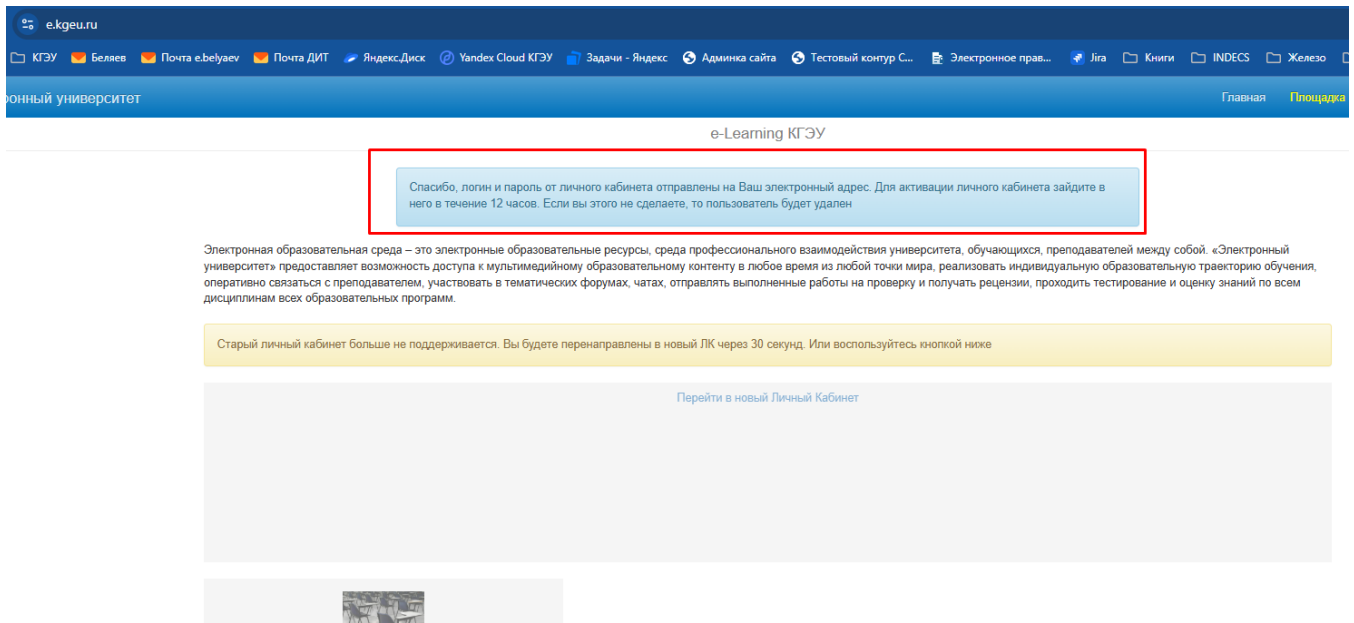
e.kgeu.ru

КГЭУ Беляев Почта e.belyaev Почта ДИТ Яндекс.Диск Yandex Cloud КГЭУ Задачи - Яндекс Админка сайта Тестовый контур С... Электронное прав... Jira Книги INDECS Железо

онный университет

Главная Площадка

e-Learning КГЭУ

Спасибо, логин и пароль от личного кабинета отправлены на Ваш электронный адрес. Для активации личного кабинета зайдите в него в течение 12 часов. Если вы этого не сделаете, то пользователь будет удален

Электронная образовательная среда – это электронные образовательные ресурсы, среда профессионального взаимодействия университета, обучающихся, преподавателей между собой. «Электронный университет» предоставляет возможность доступа к мультимедийному образовательному контенту в любое время из любой точки мира, реализовать индивидуальную образовательную траекторию обучения, оперативно связаться с преподавателем, участвовать в тематических форумах, чатах, отправлять выполненные работы на проверку и получать рецензии, проходить тестирование и оценку знаний по всем дисциплинам всех образовательных программ.

Старый личный кабинет больше не поддерживается. Вы будете перенаправлены в новый ЛК через 30 секунд. Или воспользуйтесь кнопкой ниже

Перейти в новый Личный Кабинет